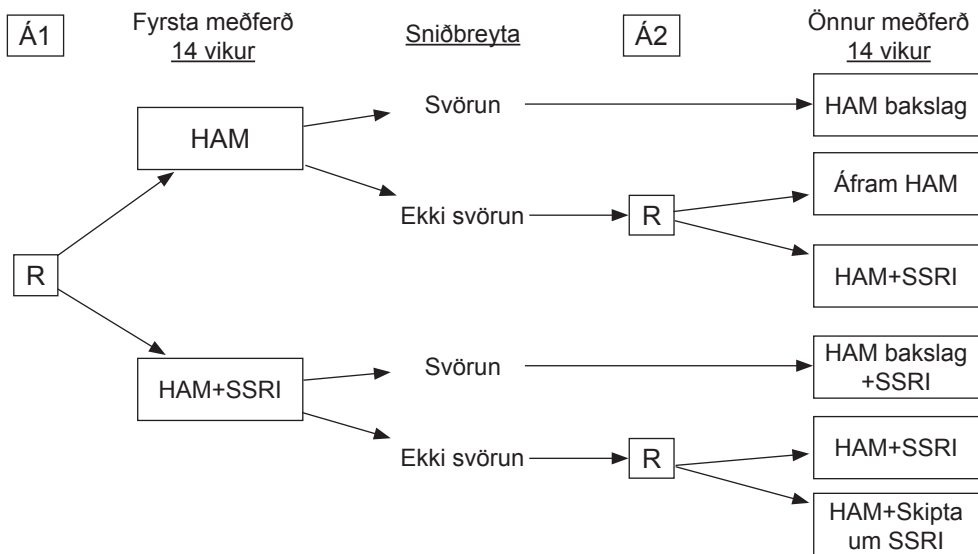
Á1

Fyrsta meðferð
14 vikur

Sniðbreyta

Á2

Önnur meðferð
14 vikur

HAM

Svörun

HAM bakslag

Ekki svörun

R

Áfram HAM

R

HAM+SSRI

HAM+SSRI

Svörun

HAM bakslag +SSRI

Ekki svörun

R

HAM+SSRI

HAM+Skipta um SSRI